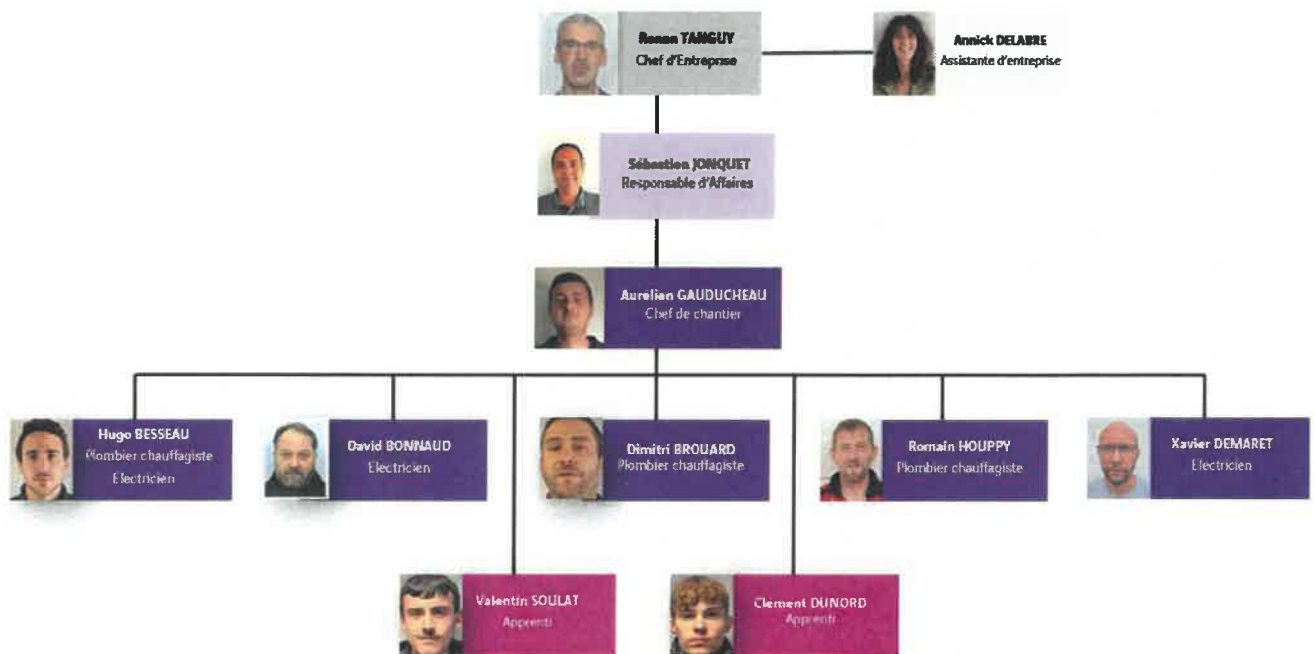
Ronan TANGUY
Chef d'Entreprise

Annick DELABRE
Assistante d'entreprise

Sébastien JONQUET
Responsable d'Affaires

Aurelien GAUDUCHEAU
Chef de chantier

Hugo BESSEAU
Plombier chauffagiste
Electricien

David BONNAUD
Electricien

Dimitri BROUARD
Plombier chauffagiste

Romain HOUPPY
Plombier chauffagiste

Xavier DEMARET
Electricien

Valentin SOULAT
Apprenti

Clement DUNORD
Apprenti